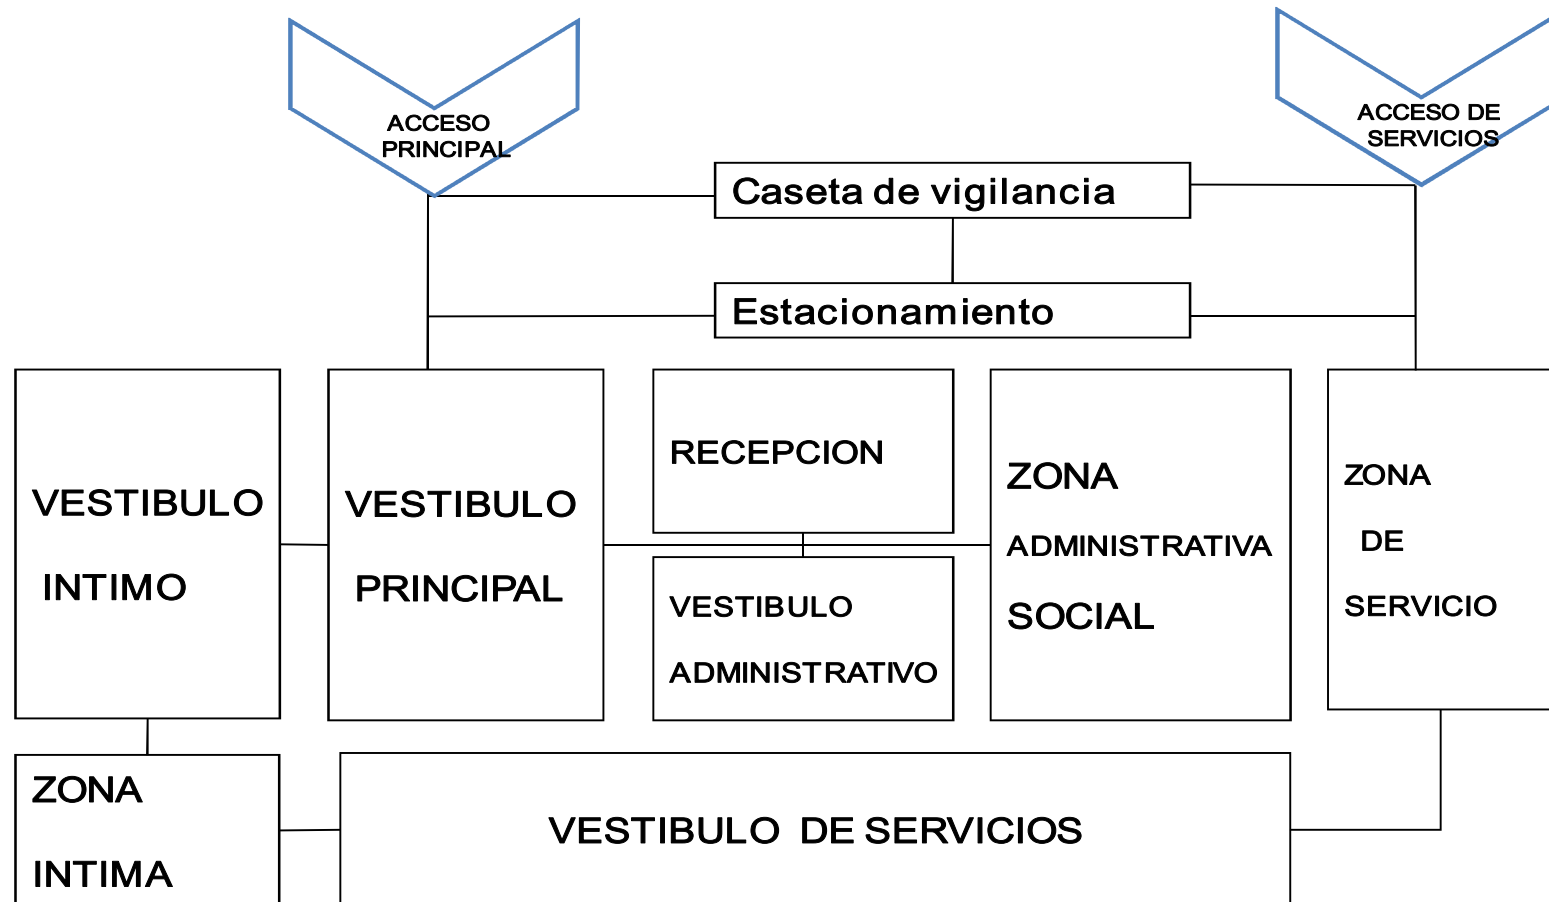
ACCESO PRINCIPAL

ACCESO DE SERVICIOS

Caseta de vigilancia

Estacionamiento

VESTIBULO INTIMO

VESTIBULO PRINCIPAL

RECEPCION

VESTIBULO ADMINISTRATIVO

ZONA ADMINISTRATIVA SOCIAL

ZONA DE SERVICIO

ZONA INTIMA

VESTIBULO DE SERVICIOS